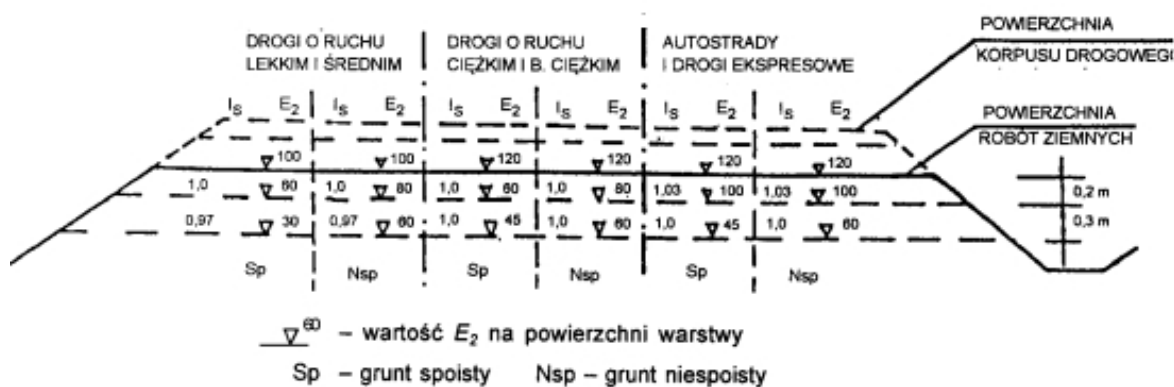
DROGI O RUCHU LEKKIM I ŚREDNIM

DROGI O RUCHU CIĘŻKIM I B. CIĘŻKIM

AUTOSTRADY I DROGI EKSPRESOWE

POWIERZCHNIA KORPUSU DROGOWEG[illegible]

POWIERZCHNIA ROBÓT ZIEMNYCH

$I_S$ $E_2$ | $I_S$ $E_2$ | $I_S$ $E_2$ | $I_S$ $E_2$ | $I_S$ $E_2$ | $I_S$ $E_2$

100 100 120 120 120 120

1,0 60 | 1,0 80 | 1,0 60 | 1,0 80 | 1,03 100 | 1,03 100

0,97 30 | 0,97 60 | 1,0 45 | 1,0 60 | 1,0 45 | 1,0 60

0,2 m

0,3 m

Sp Nsp Sp Nsp Sp Nsp

60 – wartość $E_2$ na powierzchni warstwy

Sp – grunt spoisty Nsp – grunt niespoisty